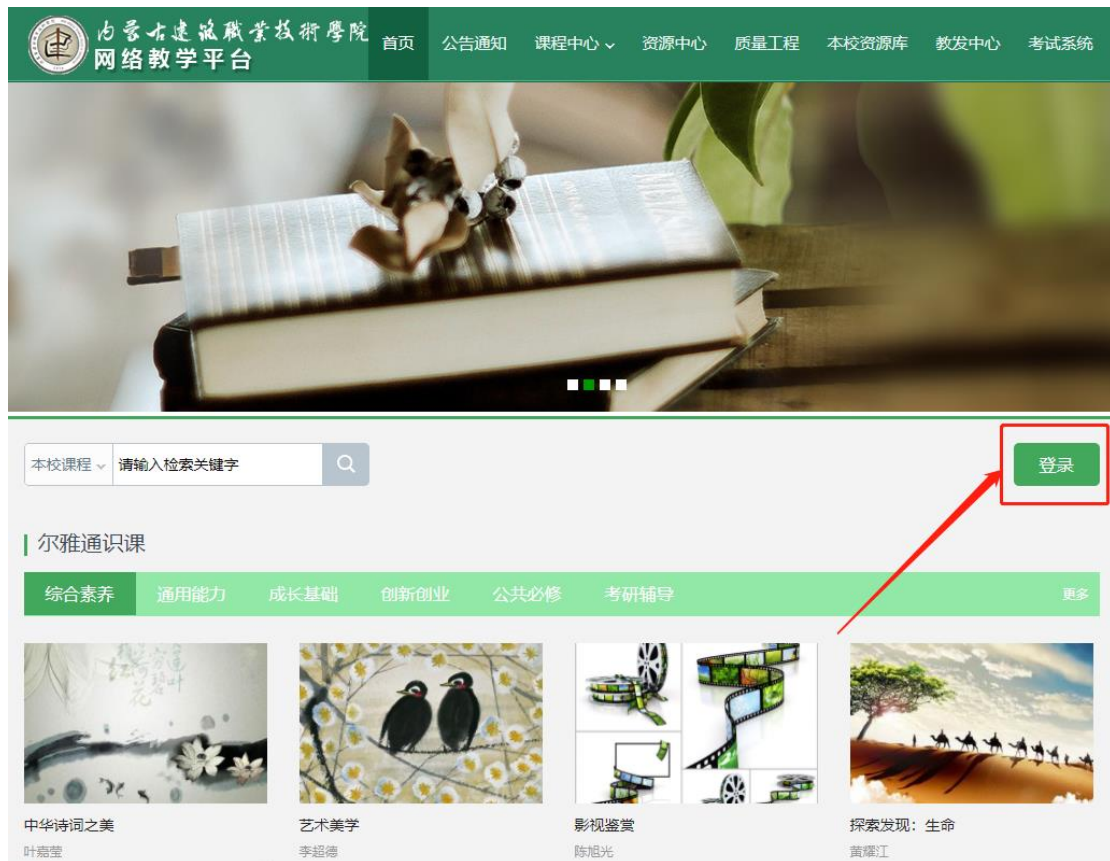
内蒙古建筑职业技术学院
网络教学平台

首页 公告通知 课程中心 资源中心 质量工程 本校资源库 教发中心 考试系统

本校课程 请输入检索关键字

登录

尔雅通识课

综合素养 通用能力 成长基础 创新创业 公共必修 考研辅导 更多

中华诗词之美
叶嘉莹

艺术美学
李超德

影视鉴赏
陈旭光

探索发现：生命
黄耀江